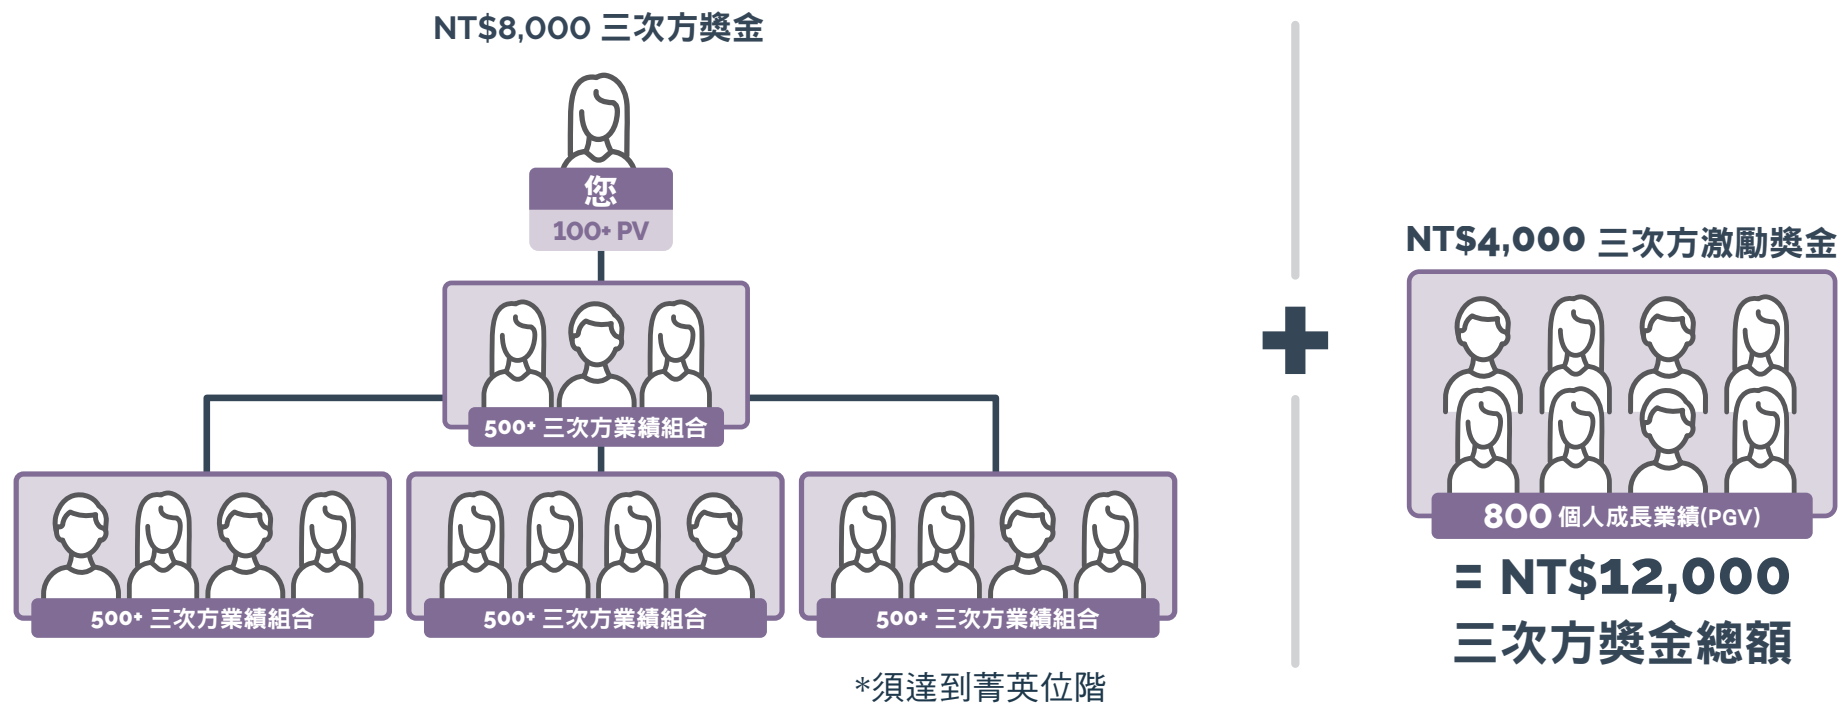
NT$8,000 三次方獎金

您
100+ PV

500+ 三次方業績組合

500+ 三次方業績組合

500+ 三次方業績組合

500+ 三次方業績組合

*須達到菁英位階

NT$4,000 三次方激勵獎金

800 個人成長業績(PGV)

= NT$12,000
三次方獎金總額